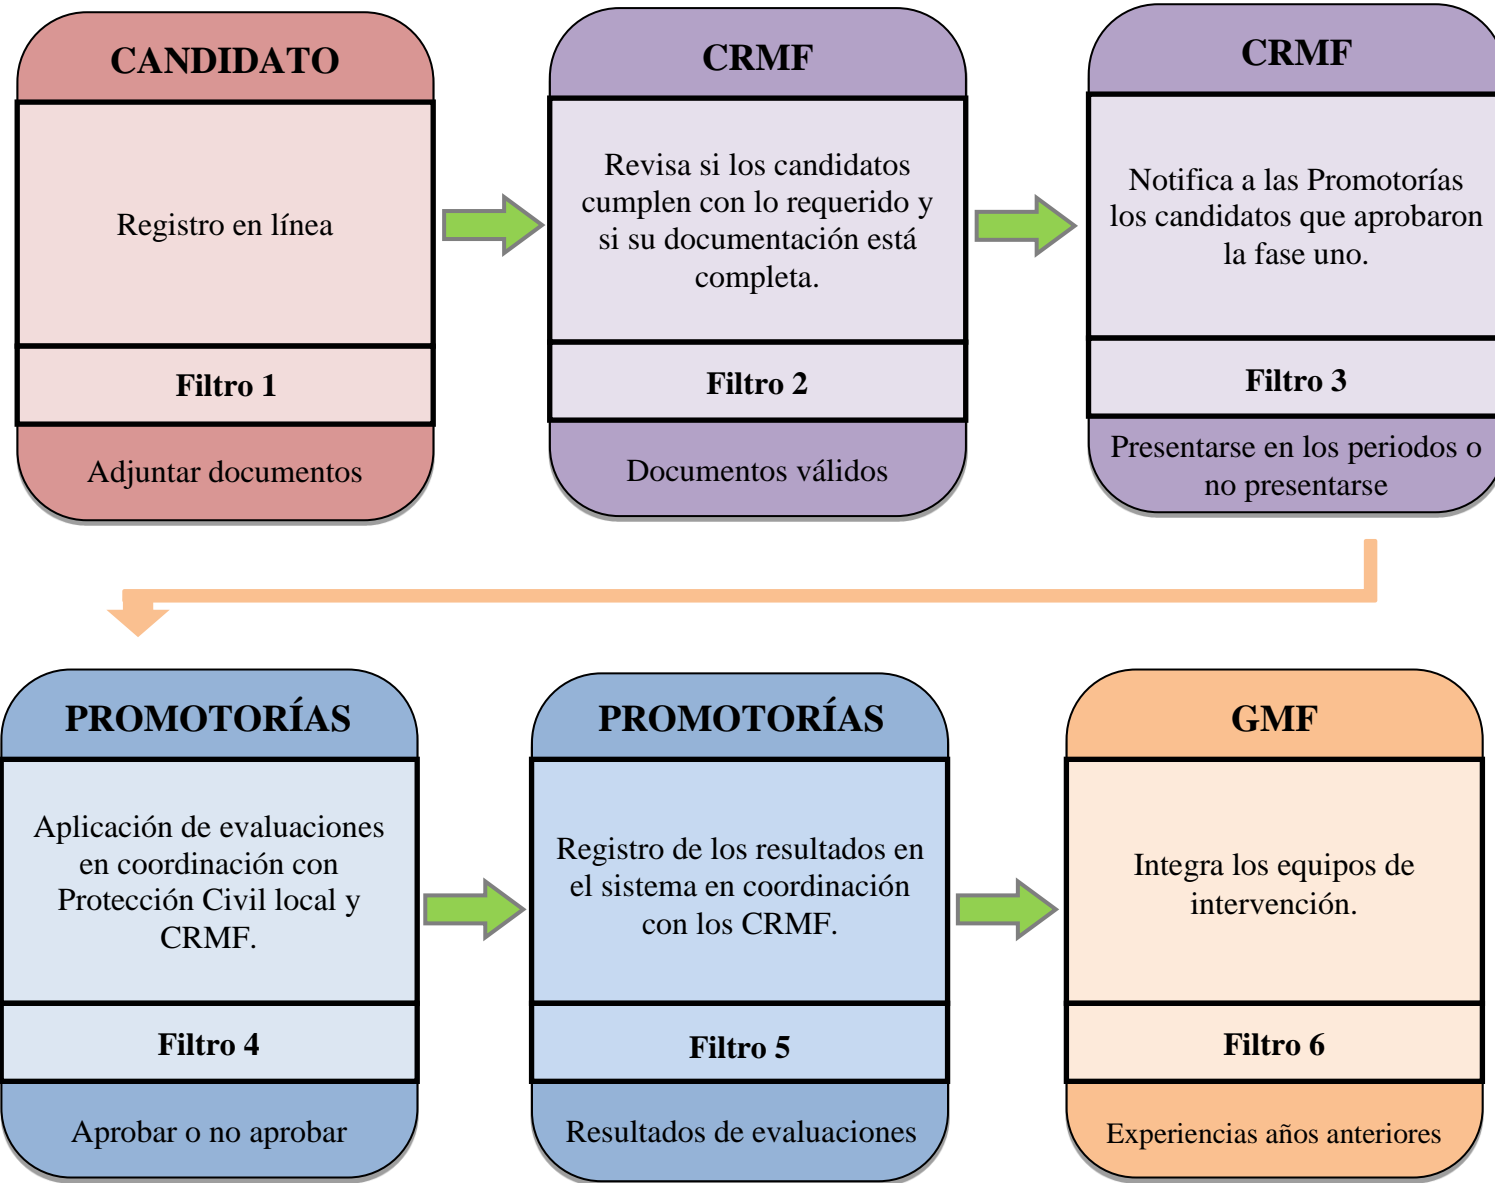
CANDIDATO

Registro en línea

Filtro 1

Adjuntar documentos

CRMF

Revisa si los candidatos cumplen con lo requerido y si su documentación está completa.

Filtro 2

Documentos válidos

CRMF

Notifica a las Promotorías los candidatos que aprobaron la fase uno.

Filtro 3

Presentarse en los periodos o no presentarse

PROMOTORÍAS

Aplicación de evaluaciones en coordinación con Protección Civil local y CRMF.

Filtro 4

Aprobar o no aprobar

PROMOTORÍAS

Registro de los resultados en el sistema en coordinación con los CRMF.

Filtro 5

Resultados de evaluaciones

GMF

Integra los equipos de intervención.

Filtro 6

Experiencias años anteriores